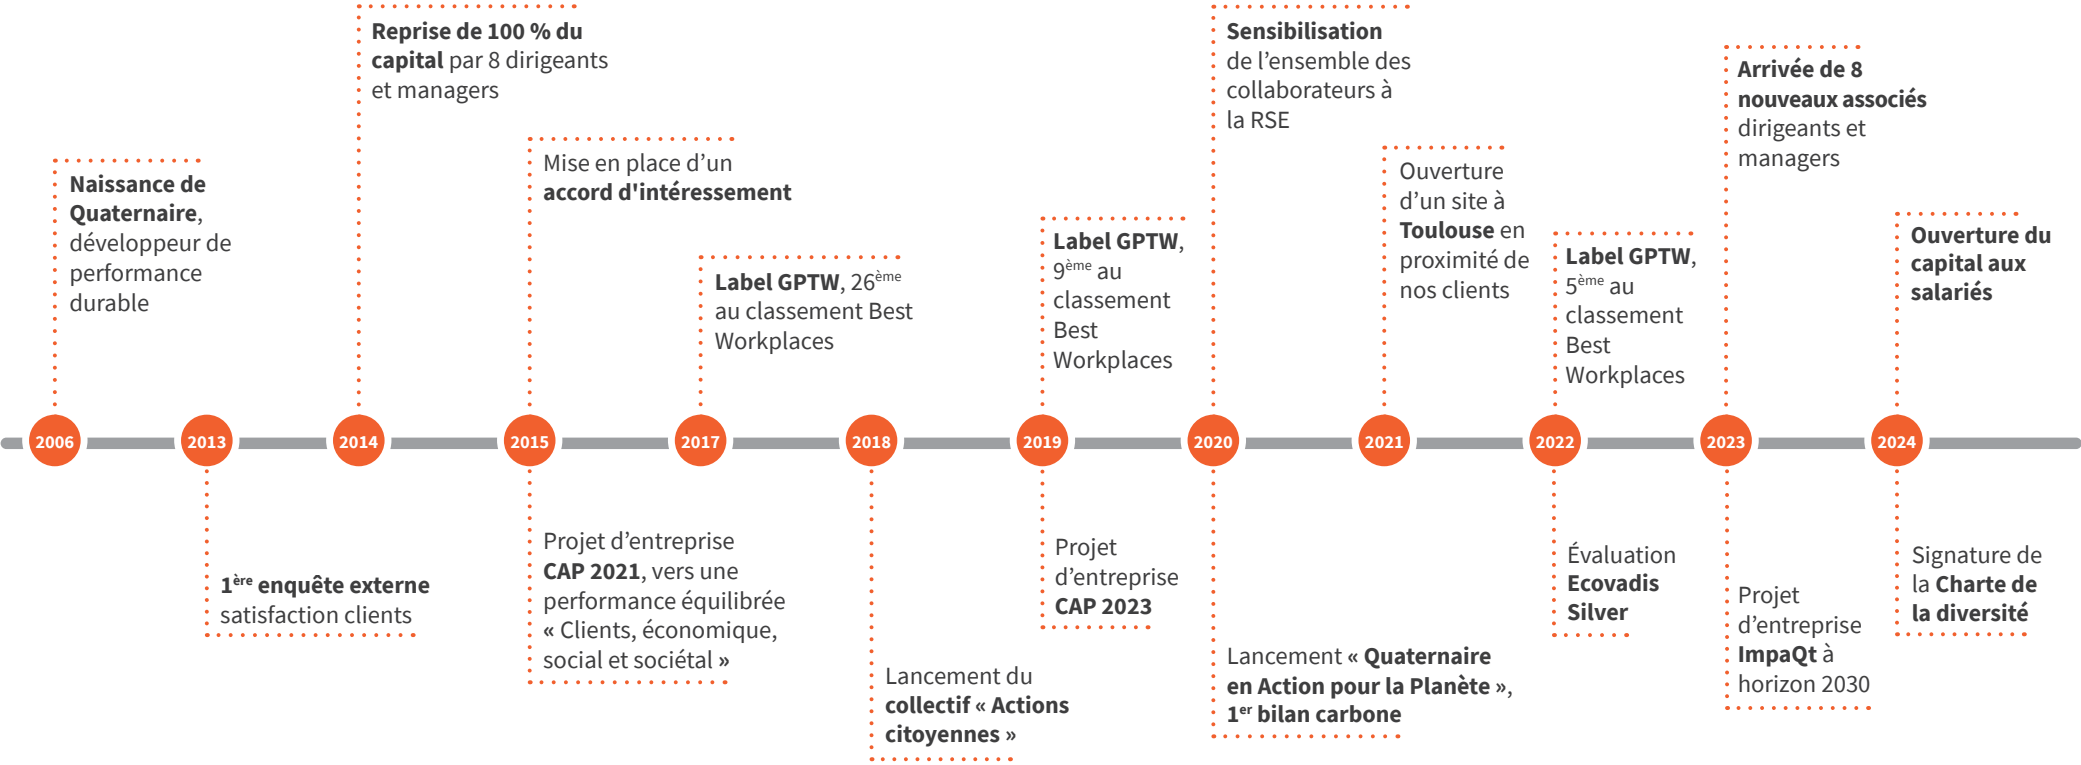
Reprise de 100 % du capital par 8 dirigeants et managers

Sensibilisation de l'ensemble des collaborateurs à la RSE

Arrivée de 8 nouveaux associés dirigeants et managers

Mise en place d'un accord d'intéressement

Ouverture d'un site à Toulouse en proximité de nos clients

Naissance de Quaternaire, développeur de performance durable

Label GPTW, 9$^{ème}$ au classement Best Workplaces

Label GPTW, 5$^{ème}$ au classement Best Workplaces

Ouverture du capital aux salariés

Label GPTW, 26$^{ème}$ au classement Best Workplaces

2006

2013

2014

2015

2017

2018

2019

2020

2021

2022

2023

2024

1$^{ère}$ enquête externe satisfaction clients

Projet d'entreprise CAP 2021, vers une performance équilibrée « Clients, économique, social et sociétal »

Projet d'entreprise CAP 2023

Évaluation Ecovadis Silver

Signature de la Charte de la diversité

Projet d'entreprise ImpaQt à horizon 2030

Lancement du collectif « Actions citoyennes »

Lancement « Quaternaire en Action pour la Planète », 1$^{er}$ bilan carbone